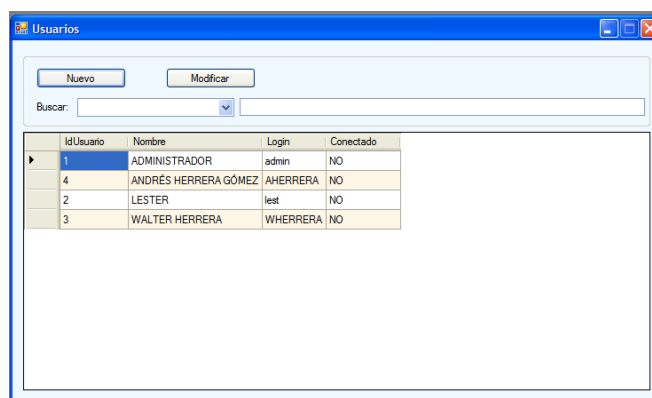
Usuarios

Nuevo

Modificar

Buscar:

| IdUsuario | Nombre | Login | Conectado |
|---|---|---|---|
| 1 | ADMINISTRADOR | admin | NO |
| 4 | ANDRÉS HERRERA GÓMEZ | AHERRERA | NO |
| 2 | LESTER | lest | NO |
| 3 | WALTER HERRERA | WHERRERA | NO |